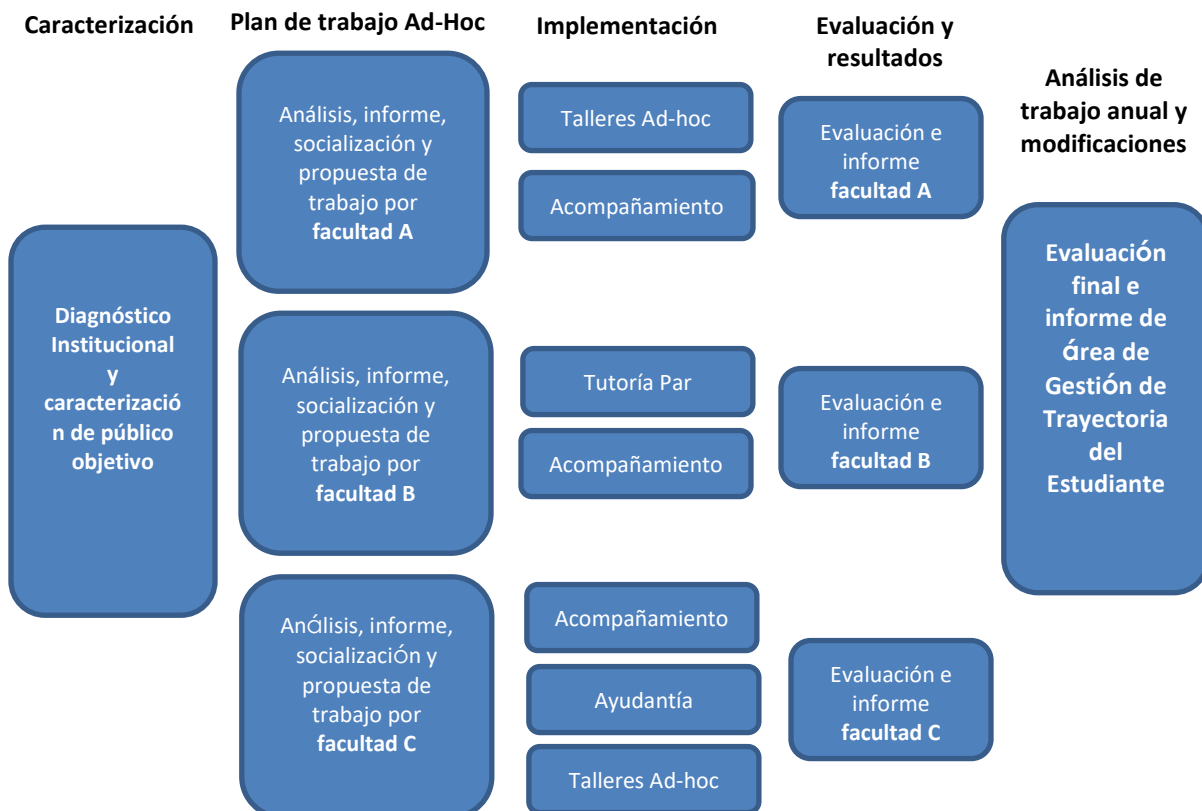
Caracterización

Plan de trabajo Ad-Hoc

Implementación

Evaluación y resultados

Análisis de trabajo anual y modificaciones

Análisis, informe, socialización y propuesta de trabajo por **facultad A**

Talleres Ad-hoc

Acompañamiento

Evaluación e informe **facultad A**

Evaluación final e informe de área de Gestión de Trayectoria del Estudiante

Diagnóstico Institucional y caracterización de público objetivo

Análisis, informe, socialización y propuesta de trabajo por **facultad B**

Tutoría Par

Acompañamiento

Evaluación e informe **facultad B**

Análisis, informe, socialización y propuesta de trabajo por **facultad C**

Acompañamiento

Ayudantía

Talleres Ad-hoc

Evaluación e informe **facultad C**